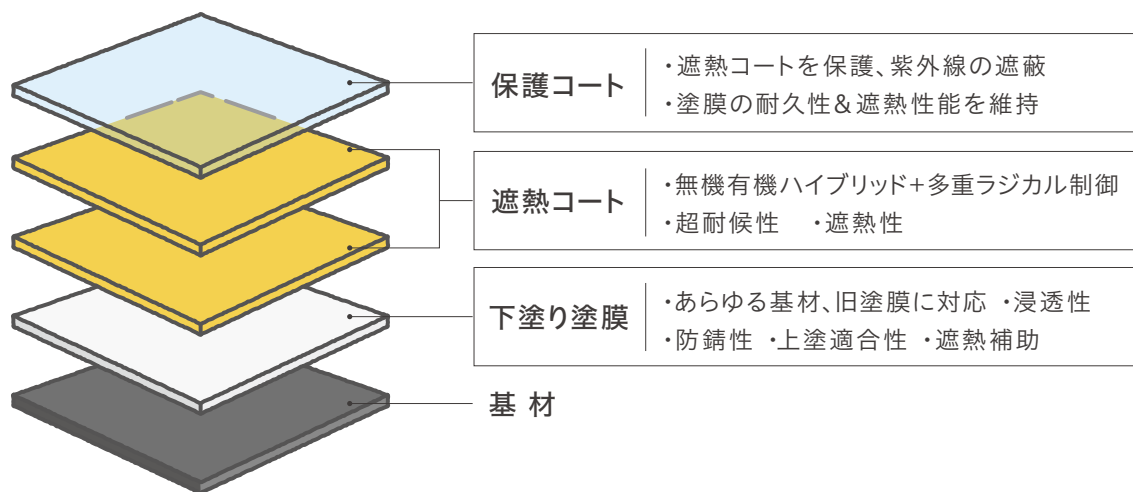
保護コート

・遮熱コートを保護、紫外線の遮蔽
・塗膜の耐久性&遮熱性能を維持

遮熱コート

・無機有機ハイブリッド+多重ラジカル制御
・超耐候性　・遮熱性

下塗り塗膜

・あらゆる基材、旧塗膜に対応　・浸透性
・防錆性　・上塗適合性　・遮熱補助

基 材